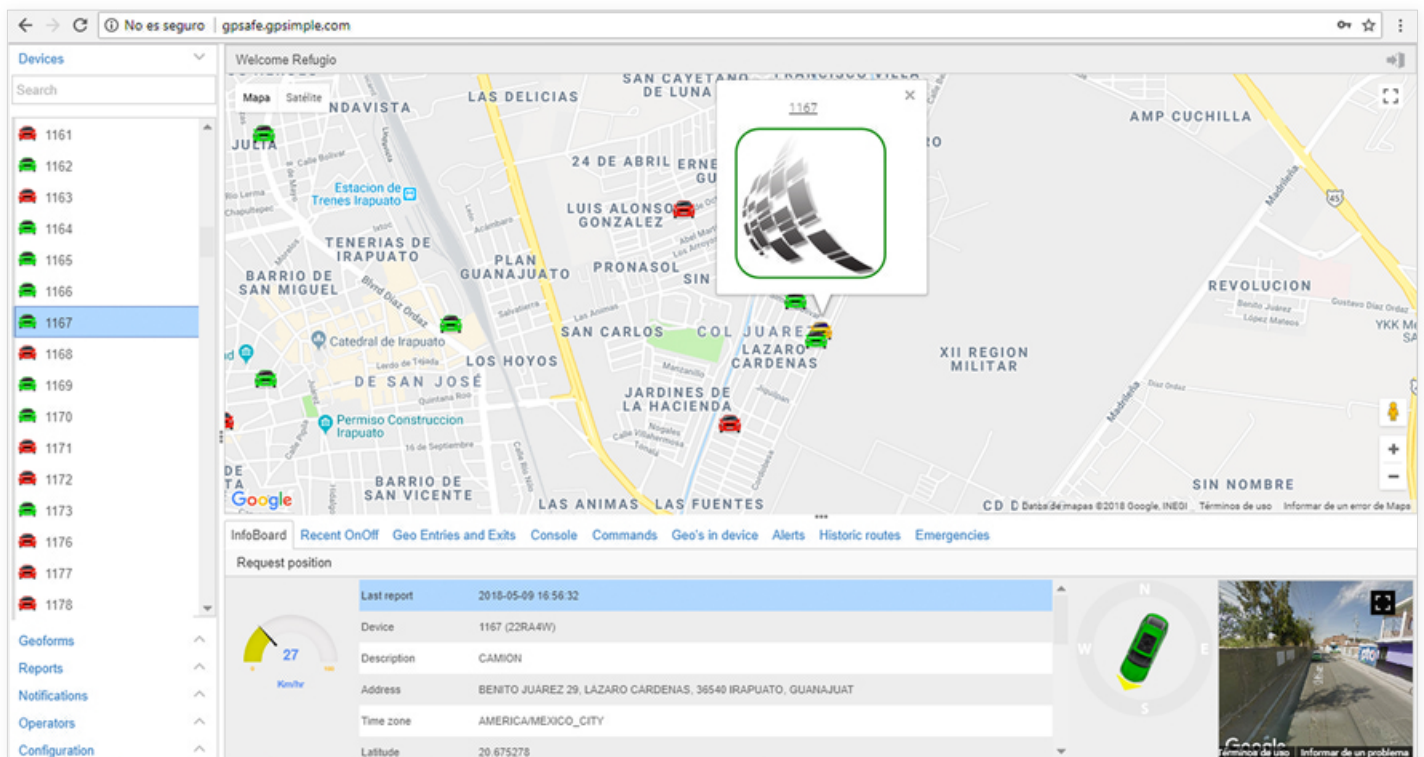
No es seguro | gpsafe.gpsimple.com

Devices
Search
1161
1162
1163
1164
1165
1166
1167
1168
1169
1170
1171
1172
1173
1176
1177
1178

Geoforms
Reports
Notifications
Operators
Configuration

Welcome Refugio

Mapa Satélite

SAN CAYETANO FRANCISCO VILLA DE LUNA
NDAVISTA LAS DELICIAS
AMP CUCHILLA
JULIA
24 DE ABRIL ERNE GU
Estacion de Trenes Irapuato
LUIS ALONSO GONZALEZ
TENERIAS DE IRAPUATO
PLAN GUANAJUATO
PRONASOL
SIN
BARRIO DE SAN MIGUEL
REVOLUCION
SAN CARLOS COL JUAREZ
Catedral de Irapuato
LOS HOYOS
LAZARO CARDENAS
XII REGION MILITAR
DE SAN JOSÉ
JARDINES DE LA HACIENDA
Permiso Construccion Irapuato
BARRIO DE SAN VICENTE
SIN NOMBRE
LAS ANIMAS LAS FUENTES
Google
Datos de mapas ©2018 Google, INEGI Términos de uso Informar de un error de Maps

1167

InfoBoard Recent OnOff Geo Entries and Exits Console Commands Geo's in device Alerts Historic routes Emergencies

Request position

27
Km/hr

| | |
|---|---|
| Last report | 2018-05-09 16:56:32 |
| Device | 1167 (22RA4W) |
| Description | CAMION |
| Address | BENITO JUÁREZ 29, LAZARO CARDENAS, 36540 IRAPUATO, GUANAJUAT |
| Time zone | AMERICA/MÉXICO_CITY |
| Latitude | 20.675278 |

N W E S

Google Términos de uso Informar de un problema